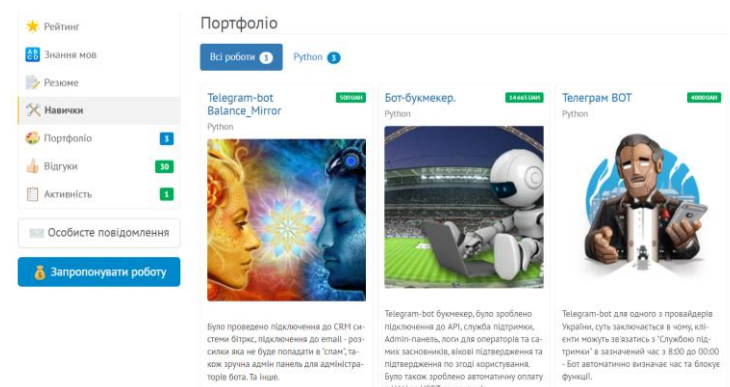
Рейтинг
Знання мов
Резюме
Навички
Портфоліо 3
Відгуки 30
Активність 1
Особисте повідомлення
Запропонувати роботу

Портфоліо

Всі роботи 3
Python 3

Telegram-bot Balance_Mirror
5000 ГРН
Python
Було проведено підключення до CRM системи бітрікс, підключення до email - розсилки яка не буде попадати в 'спам', також зручна адмін панель для адміністраторів бота. Та інше.

Бот-букмекер.
14 665 ГРН
Python
Telegram-bot букмекер, було зроблено підключення до API, служба підтримки, Admin-панель, логи для операторів та самих засновників, вікові підтвердження та підтвердження по згоді користувача. Було також зроблено автоматичну оплату

Телеграм BOT
40000 ГРН
Python
Telegram-bot для одного з провайдерів України, суть заключається в чому, клієнти можуть зв'язатись з "Службою підтримки" в зазначений час з 8:00 до 00:00 - Бот автоматично визначає час та блокує функції.